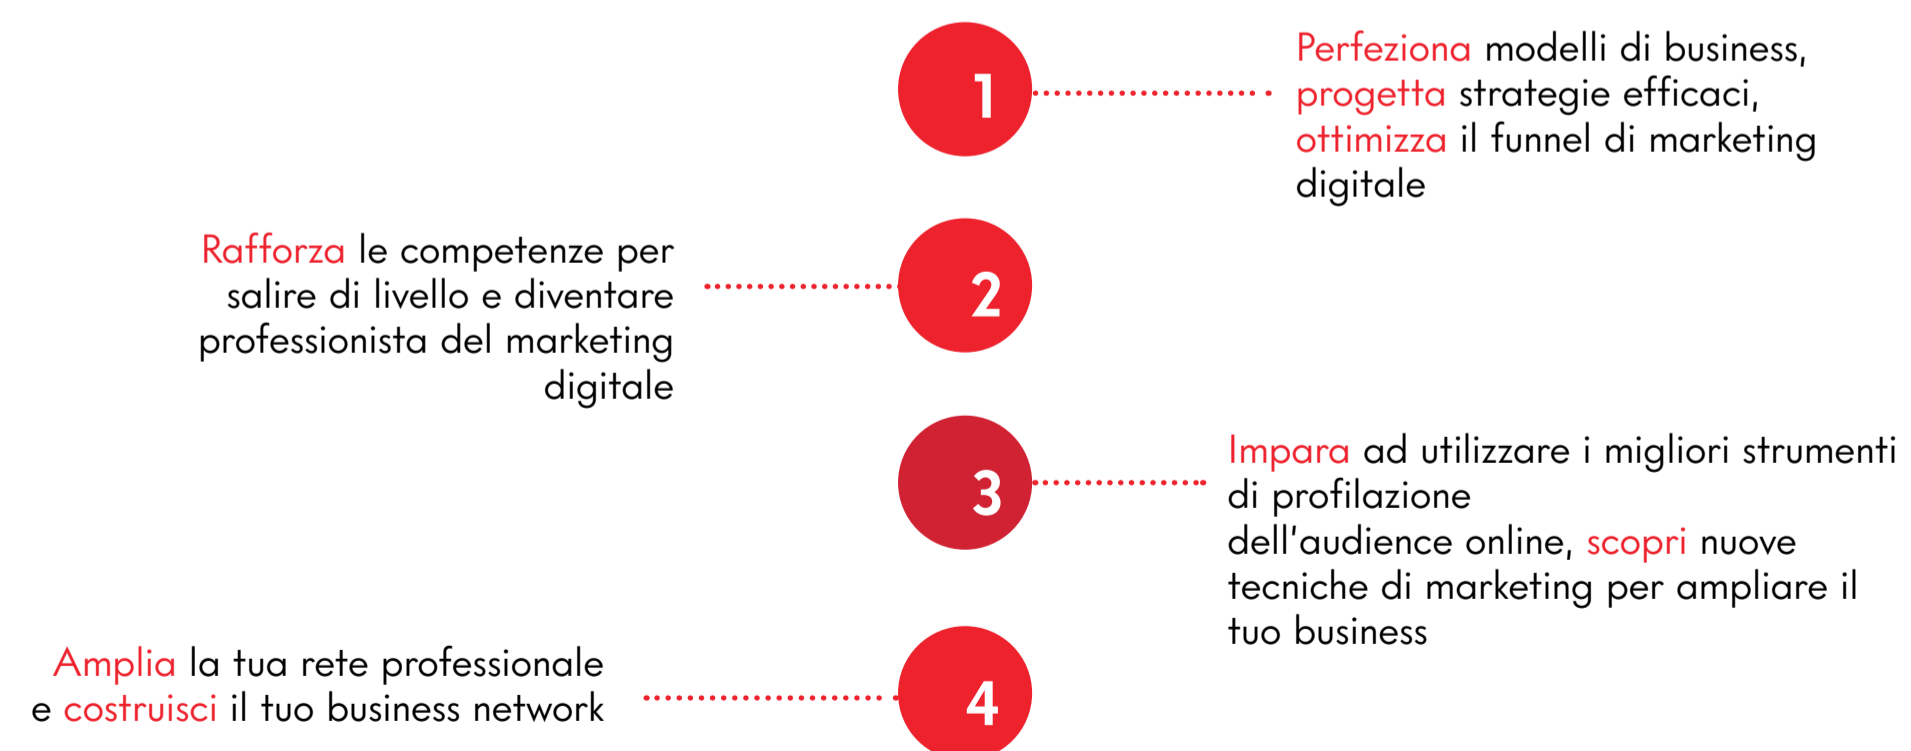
1

Perfeziona modelli di business, progetta strategie efficaci, ottimizza il funnel di marketing digitale

Rafforza le competenze per salire di livello e diventare professionista del marketing digitale

2

3

Impara ad utilizzare i migliori strumenti di profilazione
dell'audience online, scopri nuove tecniche di marketing per ampliare il tuo business

Amplia la tua rete professionale e costruisci il tuo business network

4